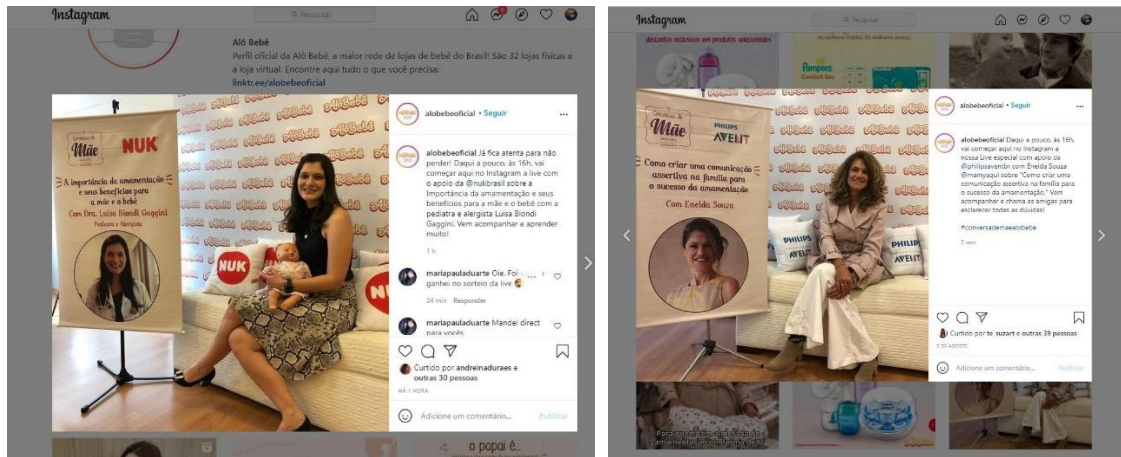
Instagram

Q Pesquisar

Alô Bebê

Perfil oficial da Alô Bebê, a maior rede de lojas de bebê do Brasil! São 32 lojas físicas e a loja virtual. Encontre aqui tudo o que você precisa:

linktr.ee/alobebeoficial

Conversa de Mãe

NUK

A importância da amamentação e seus benefícios para a mãe e o bebê

Com Dra. Luisa Biondi Gaggini

Pediatra e Alergista

NUK

alobebeoficial • Seguir

alobebeoficial Já fica atenta para não perder! Daqui a pouco, às 16h, vai começar aqui no Instagram a live com o apoio da @nukbrasil sobre a Importância da amamentação e seus benefícios para a mãe e o bebê com a pediatra e alergista Luisa Biondi Gaggini. Vem acompanhar e aprender muito!

1 h

mariapauladuarte Oie. Foi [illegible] ganhei no sorteio da live

34 min Responder

mariapauladuarte Mandei direct para vocês

Curtido por andreinaduraes e outras 30 pessoas

HÁ 1 HORA

Adicionar um comentário...

Publicar

o papai é...

Instagram

Q Pesquisar

Pampers

Conversa de Mãe

PHILIPS AVENT

Como criar uma comunicação assertiva na família para o sucesso da amamentação

Com Eneida Souza

PHILIPS AVENT

alobebeoficial • Seguir

alobebeoficial Daqui a pouco, às 16h, vai começar aqui no Instagram a nossa Live especial com apoio da @philipsaventbr com Eneida Souza @mamyaqui sobre "Como criar uma comunicação assertiva na família para o sucesso da amamentação." Vem acompanhar e chama as amigas para esclarecer todas as dúvidas!

#conversademaealobebe

7 sem

Curtido por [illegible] e outras 39 pessoas

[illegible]

Adicionar um comentário...

Publicar

Para garantir o sucesso da amamentação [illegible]